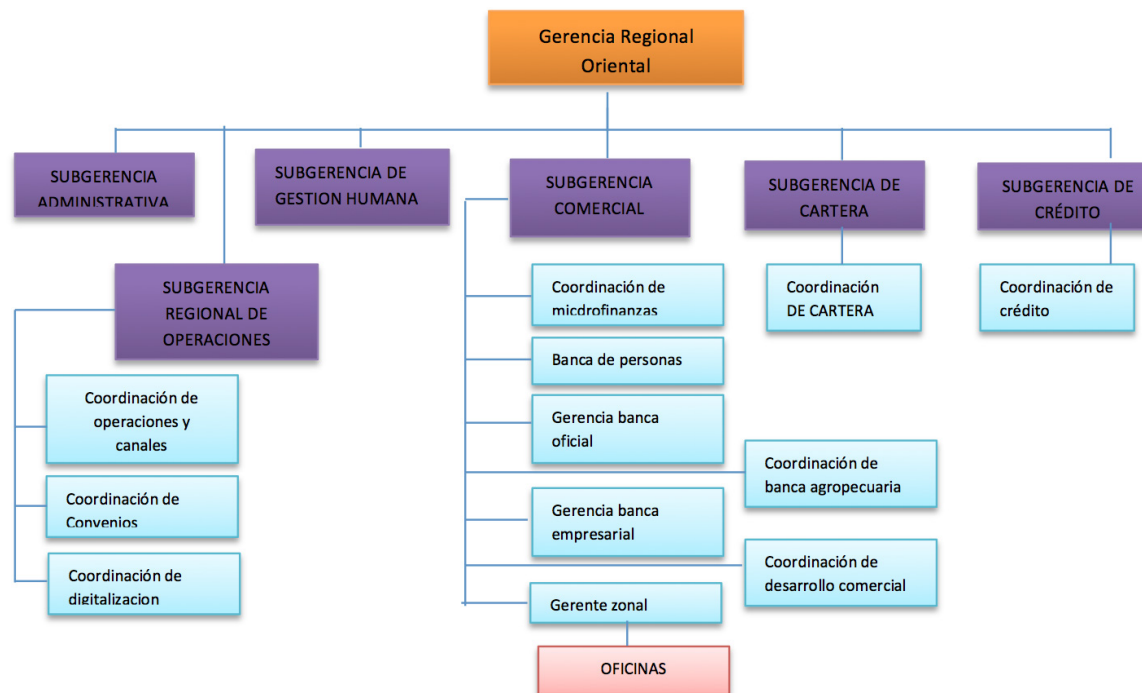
Gerencia Regional Oriental

SUBGERENCIA ADMINISTRATIVA

SUBGERENCIA DE GESTION HUMANA

SUBGERENCIA COMERCIAL

SUBGERENCIA DE CARTERA

SUBGERENCIA DE CRÉDITO

SUBGERENCIA REGIONAL DE OPERACIONES

Coordinación de operaciones y canales

Coordinación de Convenios

Coordinación de digitalizacion

Coordinación de microfinanzas

Banca de personas

Gerencia banca oficial

Coordinación de banca agropecuaria

Gerencia banca empresarial

Coordinación de desarrollo comercial

Gerente zonal

OFICINAS

Coordinación DE CARTERA

Coordinación de crédito